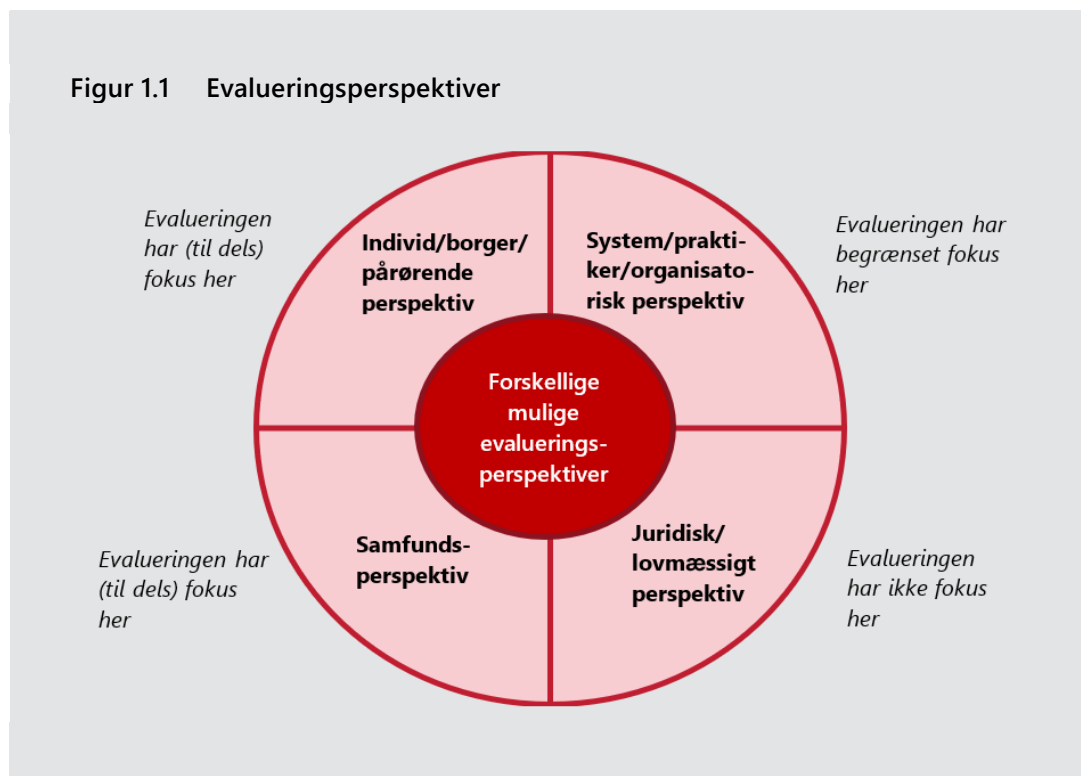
Figur 1.1 Evalueringsperspektiver

Evalueringen har (til dels) fokus her

Individ/borger/pårørende perspektiv

System/praktiker/organisatorisk perspektiv

Evalueringen har begrænset fokus her

Forskellige mulige evalueringsperspektiver

Evalueringen har (til dels) fokus her

Samfundsperspektiv

Juridisk/lovmæssigt perspektiv

Evalueringen har ikke fokus her